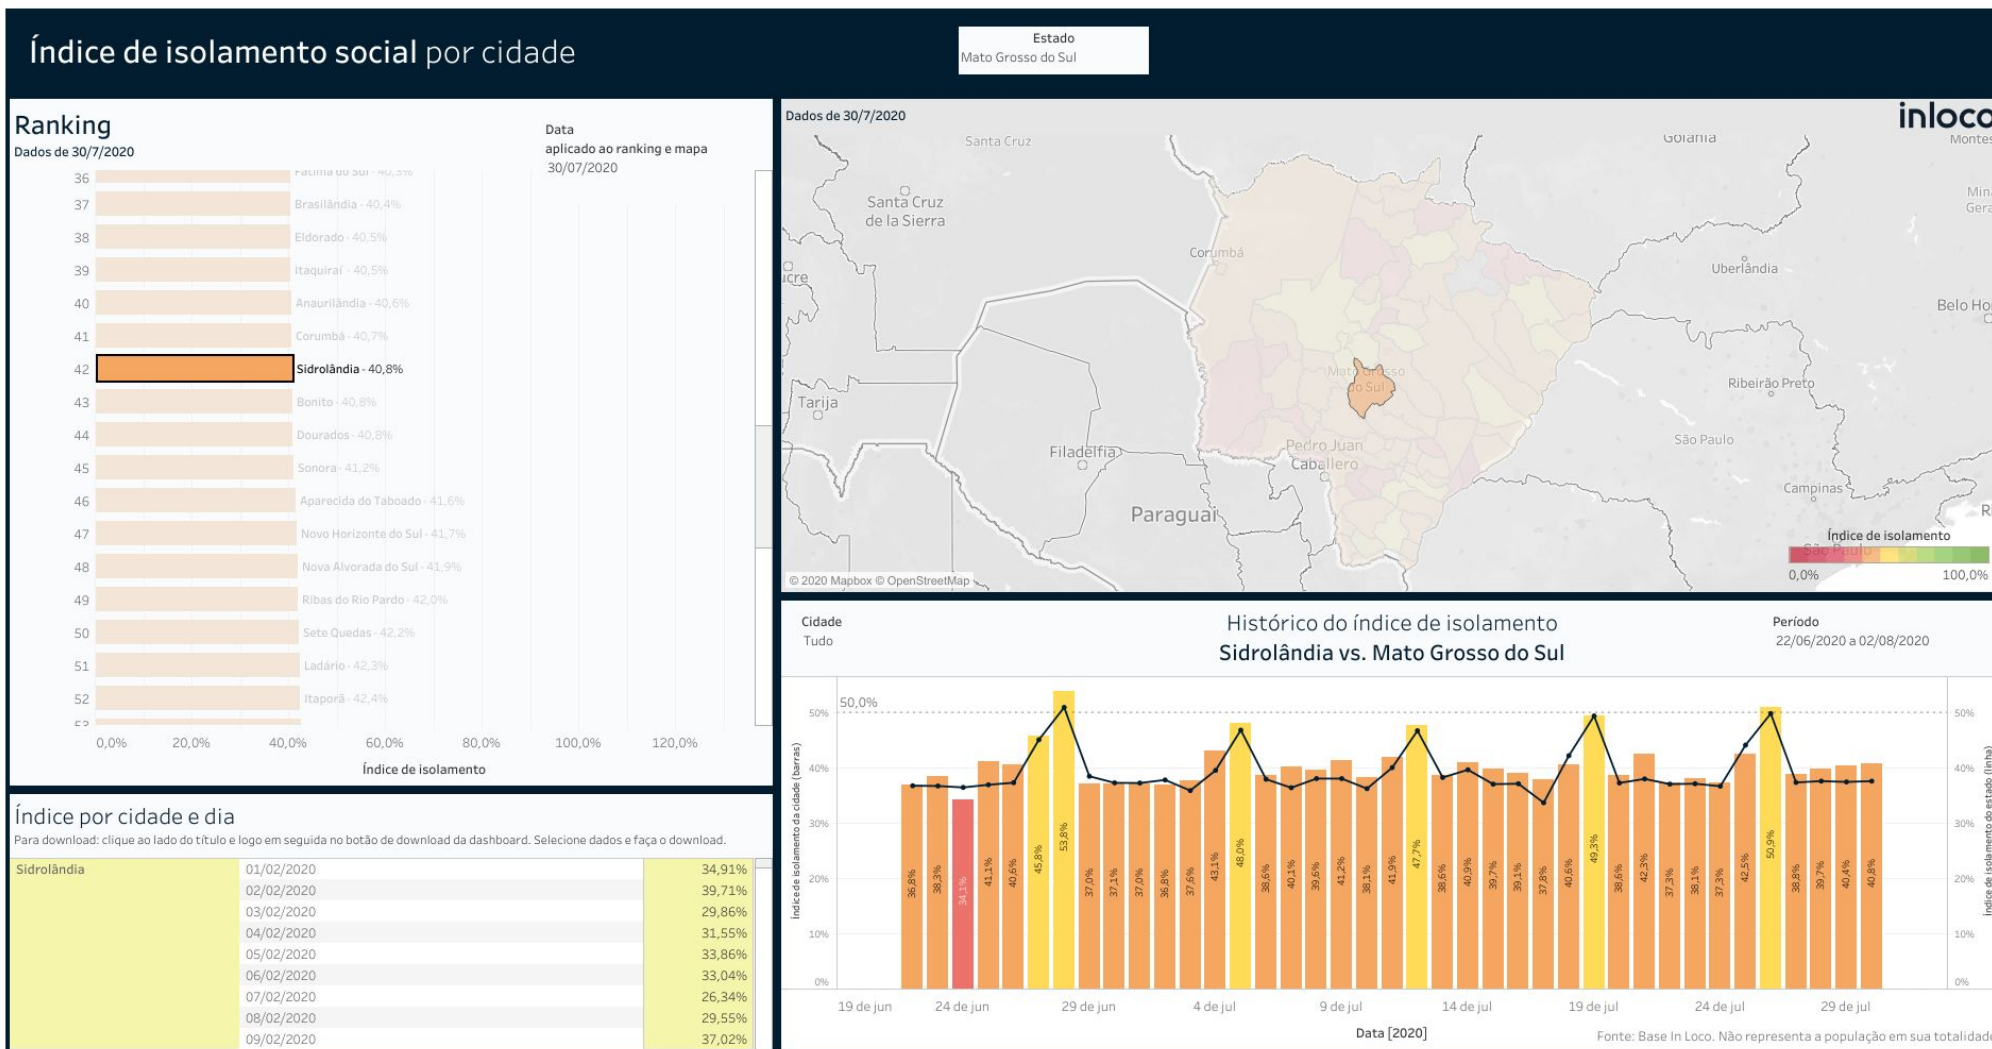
Índice de isolamento social por cidade

Estado
Mato Grosso do Sul

Ranking
Dados de 30/7/2020

Data
aplicado ao ranking e mapa
30/07/2020

36 Fatima do Sul - 40,3%
37 Brasilândia - 40,4%
38 Eldorado - 40,5%
39 Itaquiraí - 40,5%
40 Anaurilândia - 40,6%
41 Corumbá - 40,7%
42 Sidrolândia - 40,8%
43 Bonito - 40,8%
44 Dourados - 40,8%
45 Sonora - 41,2%
46 Aparecida do Taboado - 41,6%
47 Novo Horizonte do Sul - 41,7%
48 Nova Alvorada do Sul - 41,9%
49 Ribas do Rio Pardo - 42,0%
50 Sete Quedas - 42,2%
51 Ladário - 42,3%
52 Itaporã - 42,4%

0,0% 20,0% 40,0% 60,0% 80,0% 100,0% 120,0%
Índice de isolamento

Dados de 30/7/2020
inloco
Santa Cruz
Goiânia
Montes
Santa Cruz de la Sierra
Minas Gerais
Corumbá
Uberlândia
ucre
Belo Ho
Mato Grosso do Sul
Ribeirão Preto
Tarija
São Paulo
Filadelfia
Pedro Juan Caballero
Campinas
Paraguai
Índice de isolamento
São Paulo
© 2020 Mapbox © OpenStreetMap
0,0%
100,0%

Índice por cidade e dia
Para download: clique ao lado do título e logo em seguida no botão de download da dashboard. Selecione dados e faça o download.

| Sidrolândia | 01/02/2020 | 34,91% |
|---|---|---|
| | 02/02/2020 | 39,71% |
| | 03/02/2020 | 29,86% |
| | 04/02/2020 | 31,55% |
| | 05/02/2020 | 33,86% |
| | 06/02/2020 | 33,04% |
| | 07/02/2020 | 26,34% |
| | 08/02/2020 | 29,55% |
| | 09/02/2020 | 37,02% |

Cidade
Tudo

Histórico do índice de isolamento
Sidrolândia vs. Mato Grosso do Sul

Período
22/06/2020 a 02/08/2020

50,0%
50% 40% 30% 20% 10% 0%
Índice de isolamento da cidade (barras)
Índice de isolamento do estado (linha)
36,8% 38,3% 34,1% 41,1% 40,6% 45,8% 53,8% 37,0% 37,1% 37,0% 36,8% 37,6% 43,1% 48,0% 38,6% 40,1% 39,6% 41,2% 38,1% 41,9% 47,7% 38,6% 40,9% 39,7% 39,1% 37,8% 40,6% 49,3% 38,6% 42,3% 37,3% 38,1% 37,3% 42,5% 50,9% 38,8% 39,7% 40,4% 40,8%
19 de jun 24 de jun 29 de jun 4 de jul 9 de jul 14 de jul 19 de jul 24 de jul 29 de jul
Data [2020]
Fonte: Base In Loco. Não representa a população em sua totalidade